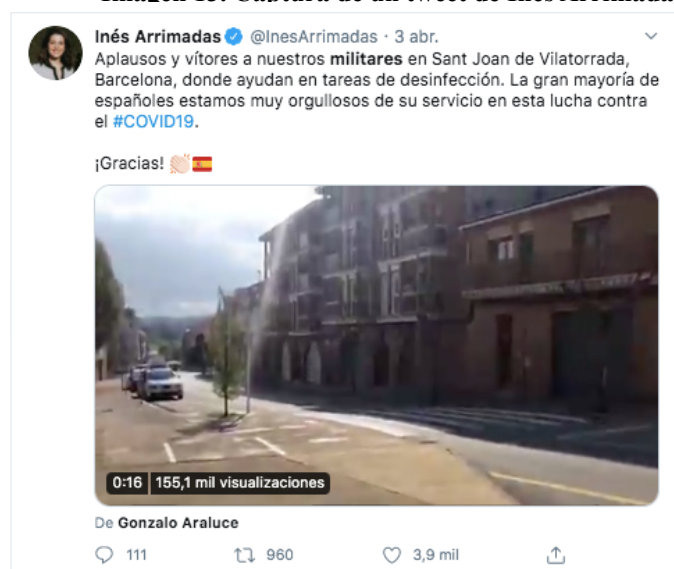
Imagen 13: Captura de un tweet de Inés Arrimadas

Inés Arrimadas @InesArrimadas · 3 abr.

Aplausos y vítores a nuestros militares en Sant Joan de Vilatorrada, Barcelona, donde ayudan en tareas de desinfección. La gran mayoría de españoles estamos muy orgullosos de su servicio en esta lucha contra el #COVID19.

¡Gracias! 👏🇪🇸

0:16 155,1 mil visualizaciones

De Gonzalo Araluce

111 960 3,9 mil